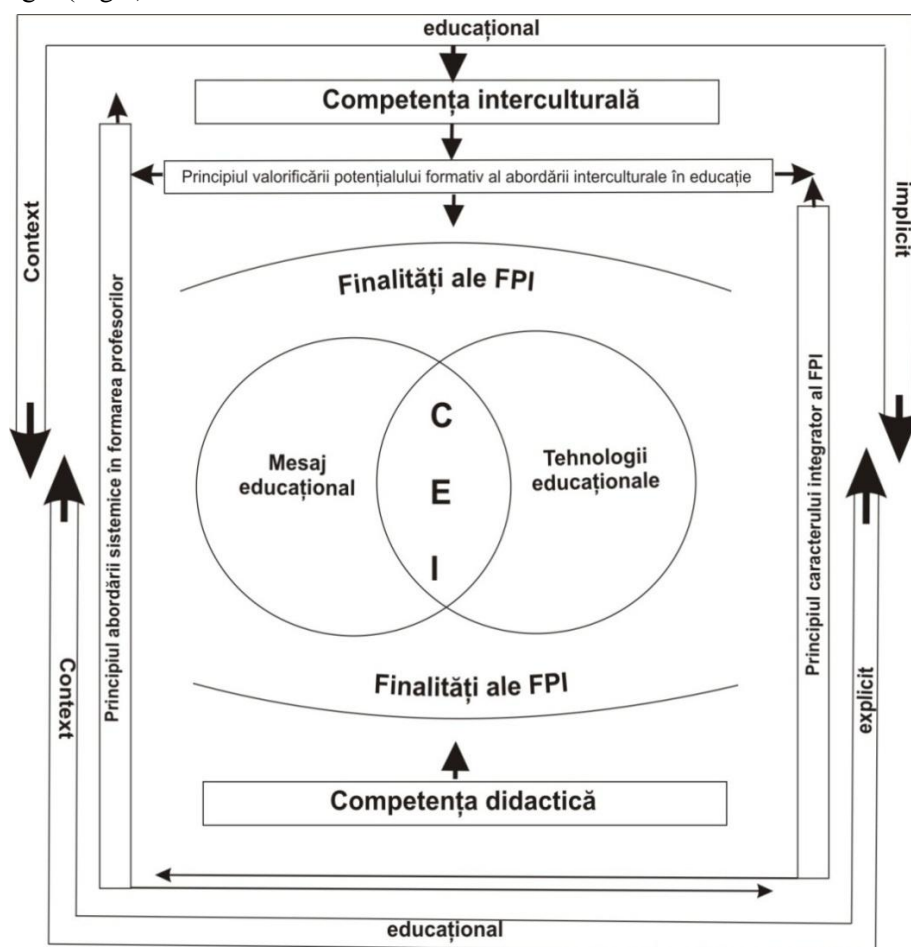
educațional

Competența interculturală

Principiul valorificării potențialului formativ al abordării interculturale în educație

Context

implicit

Principiul abordării sistemice în formarea profesorilor

Finalități ale FPI

Mesaj educațional

C
E
I

Tehnologii educaționale

Principiul caracterului integrator al FPI

Finalități ale FPI

Context

explicit

Competența didactică

educațional